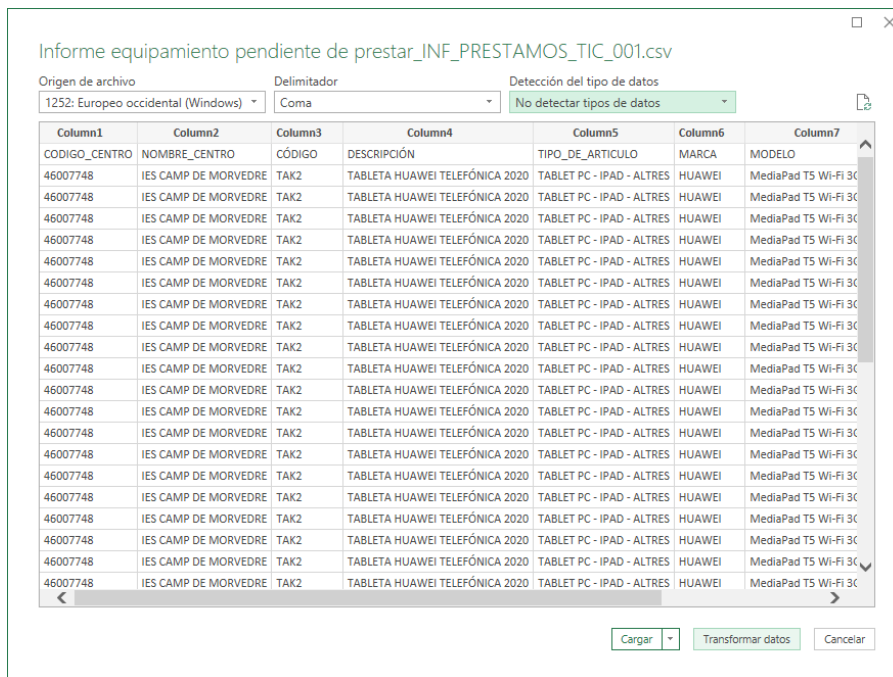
Informe equipamiento pendiente de prestar_INF_PRESTAMOS_TIC_001.csv

Origen de archivo
1252: Europeo occidental (Windows)

Delimitador
Coma

Detección del tipo de datos
No detectar tipos de datos

| Column1 | Column2 | Column3 | Column4 | Column5 | Column6 | Column7 |
|---|---|---|---|---|---|---|
| CODIGO_CENTRO | NOMBRE_CENTRO | CÓDIGO | DESCRIPCIÓN | TIPO_DE_ARTICULO | MARCA | MODELO |
| 46007748 | IES CAMP DE MORVEDRE | TAK2 | TABLETA HUAWEI TELEFÓNICA 2020 | TABLET PC - IPAD - ALTRES | HUAWEI | MediaPad T5 Wi-Fi 3( |
| 46007748 | IES CAMP DE MORVEDRE | TAK2 | TABLETA HUAWEI TELEFÓNICA 2020 | TABLET PC - IPAD - ALTRES | HUAWEI | MediaPad T5 Wi-Fi 3( |
| 46007748 | IES CAMP DE MORVEDRE | TAK2 | TABLETA HUAWEI TELEFÓNICA 2020 | TABLET PC - IPAD - ALTRES | HUAWEI | MediaPad T5 Wi-Fi 3( |
| 46007748 | IES CAMP DE MORVEDRE | TAK2 | TABLETA HUAWEI TELEFÓNICA 2020 | TABLET PC - IPAD - ALTRES | HUAWEI | MediaPad T5 Wi-Fi 3( |
| 46007748 | IES CAMP DE MORVEDRE | TAK2 | TABLETA HUAWEI TELEFÓNICA 2020 | TABLET PC - IPAD - ALTRES | HUAWEI | MediaPad T5 Wi-Fi 3( |
| 46007748 | IES CAMP DE MORVEDRE | TAK2 | TABLETA HUAWEI TELEFÓNICA 2020 | TABLET PC - IPAD - ALTRES | HUAWEI | MediaPad T5 Wi-Fi 3( |
| 46007748 | IES CAMP DE MORVEDRE | TAK2 | TABLETA HUAWEI TELEFÓNICA 2020 | TABLET PC - IPAD - ALTRES | HUAWEI | MediaPad T5 Wi-Fi 3( |
| 46007748 | IES CAMP DE MORVEDRE | TAK2 | TABLETA HUAWEI TELEFÓNICA 2020 | TABLET PC - IPAD - ALTRES | HUAWEI | MediaPad T5 Wi-Fi 3( |
| 46007748 | IES CAMP DE MORVEDRE | TAK2 | TABLETA HUAWEI TELEFÓNICA 2020 | TABLET PC - IPAD - ALTRES | HUAWEI | MediaPad T5 Wi-Fi 3( |
| 46007748 | IES CAMP DE MORVEDRE | TAK2 | TABLETA HUAWEI TELEFÓNICA 2020 | TABLET PC - IPAD - ALTRES | HUAWEI | MediaPad T5 Wi-Fi 3( |
| 46007748 | IES CAMP DE MORVEDRE | TAK2 | TABLETA HUAWEI TELEFÓNICA 2020 | TABLET PC - IPAD - ALTRES | HUAWEI | MediaPad T5 Wi-Fi 3( |
| 46007748 | IES CAMP DE MORVEDRE | TAK2 | TABLETA HUAWEI TELEFÓNICA 2020 | TABLET PC - IPAD - ALTRES | HUAWEI | MediaPad T5 Wi-Fi 3( |
| 46007748 | IES CAMP DE MORVEDRE | TAK2 | TABLETA HUAWEI TELEFÓNICA 2020 | TABLET PC - IPAD - ALTRES | HUAWEI | MediaPad T5 Wi-Fi 3( |
| 46007748 | IES CAMP DE MORVEDRE | TAK2 | TABLETA HUAWEI TELEFÓNICA 2020 | TABLET PC - IPAD - ALTRES | HUAWEI | MediaPad T5 Wi-Fi 3( |
| 46007748 | IES CAMP DE MORVEDRE | TAK2 | TABLETA HUAWEI TELEFÓNICA 2020 | TABLET PC - IPAD - ALTRES | HUAWEI | MediaPad T5 Wi-Fi 3( |
| 46007748 | IES CAMP DE MORVEDRE | TAK2 | TABLETA HUAWEI TELEFÓNICA 2020 | TABLET PC - IPAD - ALTRES | HUAWEI | MediaPad T5 Wi-Fi 3( |
| 46007748 | IES CAMP DE MORVEDRE | TAK2 | TABLETA HUAWEI TELEFÓNICA 2020 | TABLET PC - IPAD - ALTRES | HUAWEI | MediaPad T5 Wi-Fi 3( |
| 46007748 | IES CAMP DE MORVEDRE | TAK2 | TABLETA HUAWEI TELEFÓNICA 2020 | TABLET PC - IPAD - ALTRES | HUAWEI | MediaPad T5 Wi-Fi 3( |
| 46007748 | IES CAMP DE MORVEDRE | TAK2 | TABLETA HUAWEI TELEFÓNICA 2020 | TABLET PC - IPAD - ALTRES | HUAWEI | MediaPad T5 Wi-Fi 3( |
| 46007748 | IES CAMP DE MORVEDRE | TAK2 | TABLETA HUAWEI TELEFÓNICA 2020 | TABLET PC - IPAD - ALTRES | HUAWEI | MediaPad T5 Wi-Fi 3( |

Cargar | Transformar datos | Cancelar